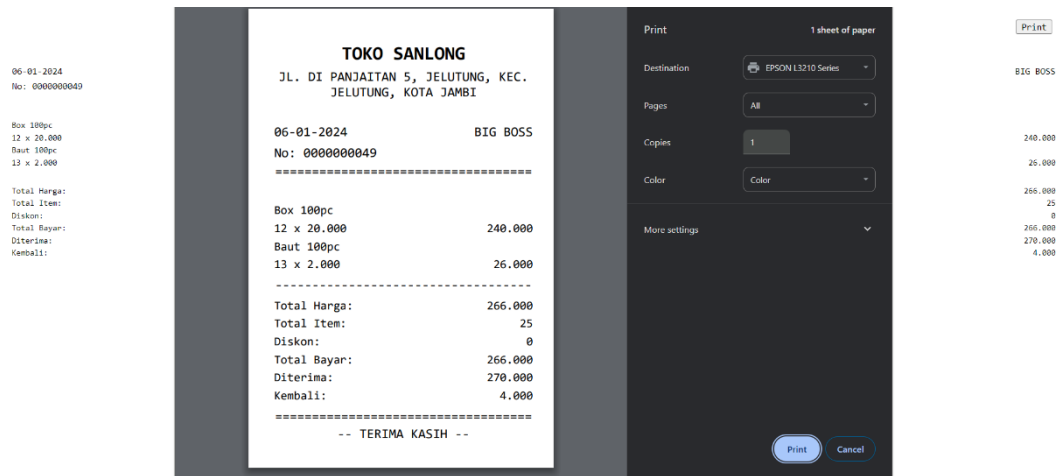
06-01-2024
No: 0000000049

Box 100pc
12 x 20.000
Baut 100pc
13 x 2.000

Total Harga:
Total Item:
Diskon:
Total Bayar:
Diterima:
Kembali:

TOKO SANLONG
JL. DI PANJAITAN 5, JELUTUNG, KEC. JELUTUNG, KOTA JAMBI

06-01-2024 BIG BOSS
No: 0000000049
===================================

Box 100pc
12 x 20.000 240.000
Baut 100pc
13 x 2.000 26.000
-----------------------------------
Total Harga: 266.000
Total Item: 25
Diskon: 0
Total Bayar: 266.000
Diterima: 270.000
Kembali: 4.000
===================================
-- TERIMA KASIH --

Print
1 sheet of paper
Destination
EPSON L3210 Series
Pages
All
Copies
1
Color
Color
More settings
Print
Cancel

Print
BIG BOSS

240.000

26.000

266.000
25
0
266.000
270.000
4.000